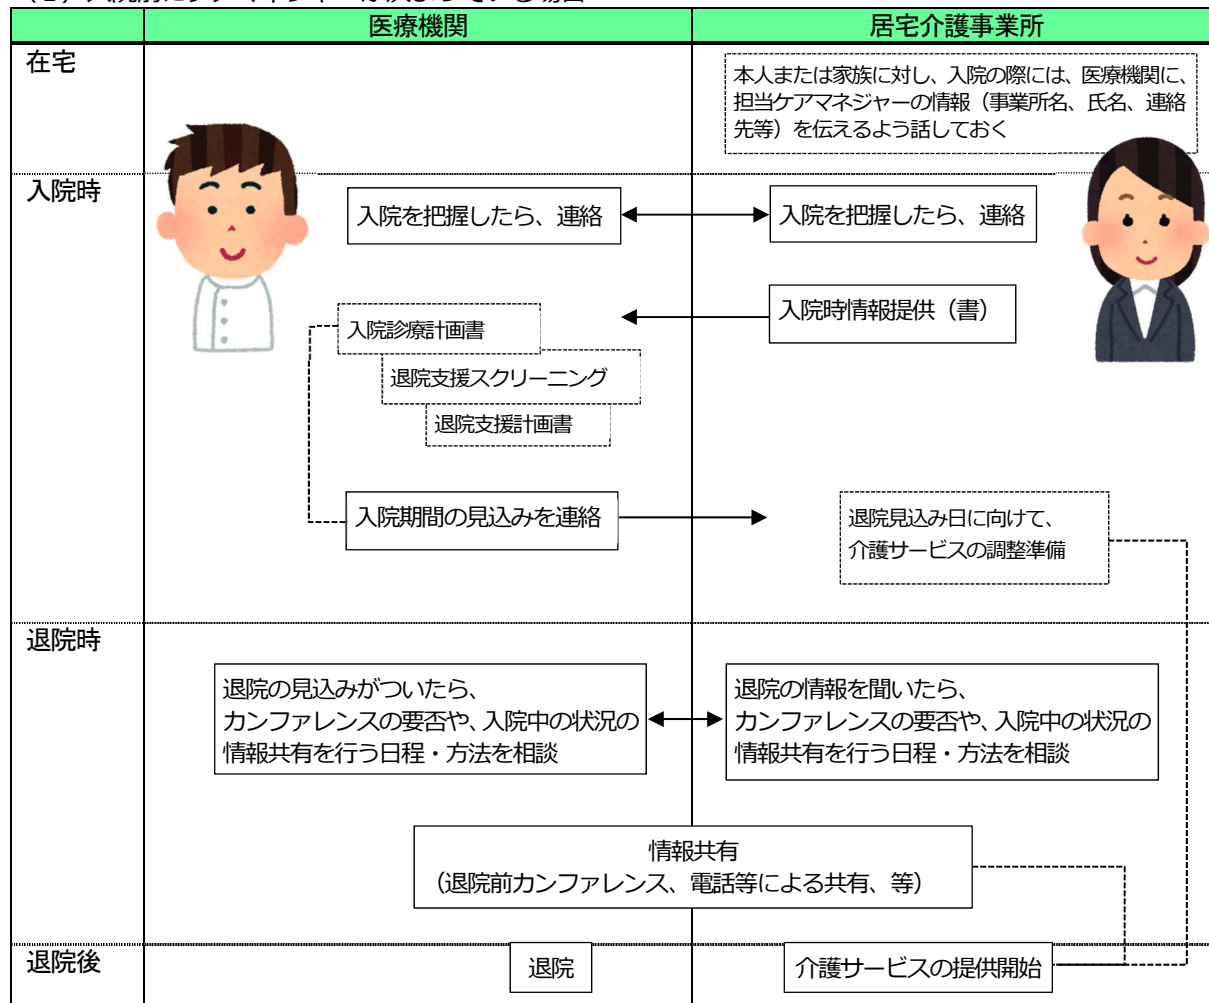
(1) 入院前にケアマネジャーが決まっている場合

| | 医療機関 | 居宅介護事業所 |
|---|---|---|
| 在宅 | | 本人または家族に対し、入院の際には、医療機関に、担当ケアマネジャーの情報（事業所名、氏名、連絡先等）を伝えるよう話しておく |
| 入院時 | 入院を把握したら、連絡 | 入院を把握したら、連絡 |
| | 入院診療計画書 退院支援スクリーニング 退院支援計画書 | 入院時情報提供（書） |
| | 入院期間の見込みを連絡 | 退院見込み日に向けて、介護サービスの調整準備 |
| 退院時 | 退院の見込みがついたら、カンファレンスの要否や、入院中の状況の情報共有を行う日程・方法を相談 | 退院の情報を聞いたら、カンファレンスの要否や、入院中の状況の情報共有を行う日程・方法を相談 |
| | 情報共有（退院前カンファレンス、電話等による共有、等） | |
| 退院後 | 退院 | 介護サービスの提供開始 |